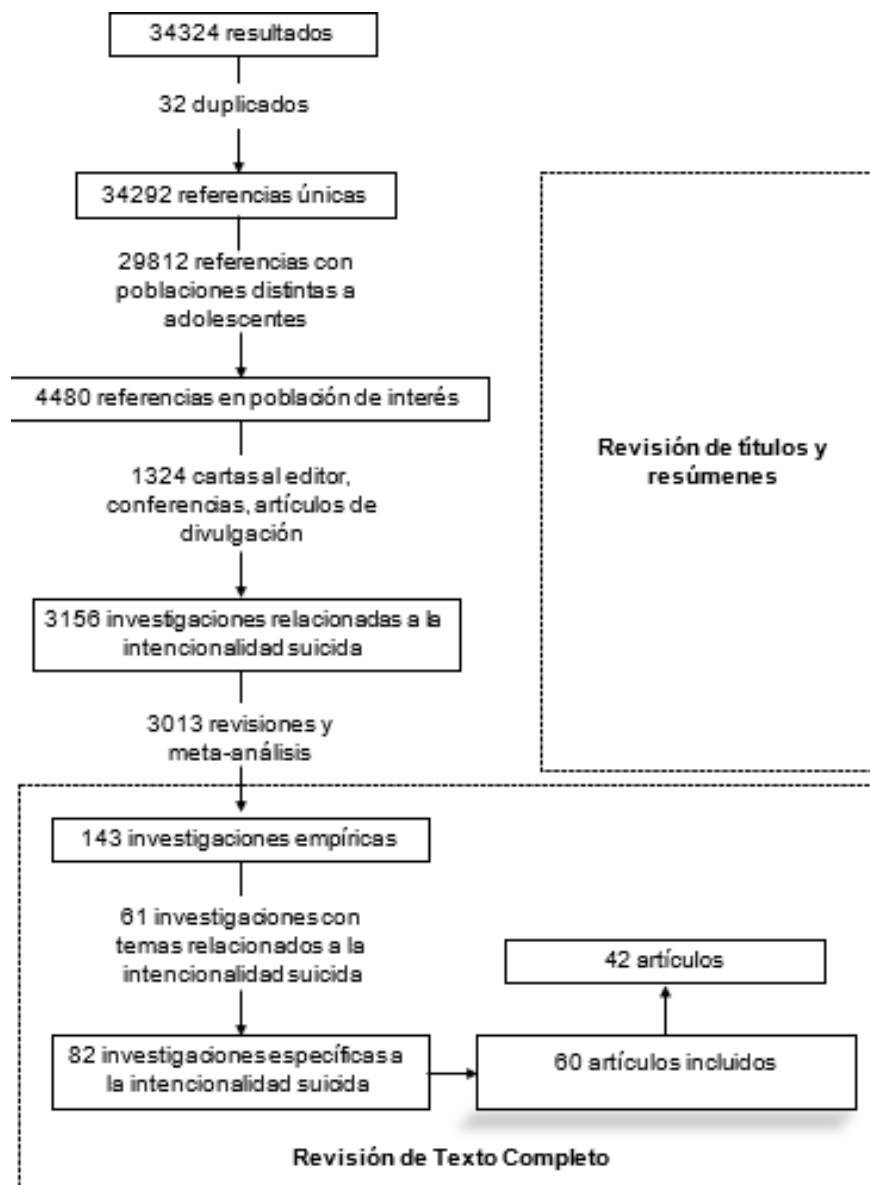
34324 resultados

32 duplicados

34292 referencias únicas

29812 referencias con poblaciones distintas a adolescentes

4480 referencias en población de interés

1324 cartas al editor, conferencias, artículos de divulgación

3156 investigaciones relacionadas a la intencionalidad suicida

3013 revisiones y meta-análisis

Revisión de títulos y resúmenes

143 investigaciones empíricas

61 investigaciones con temas relacionados a la intencionalidad suicida

42 artículos

82 investigaciones específicas a la intencionalidad suicida

60 artículos incluidos

Revisión de Texto Completo